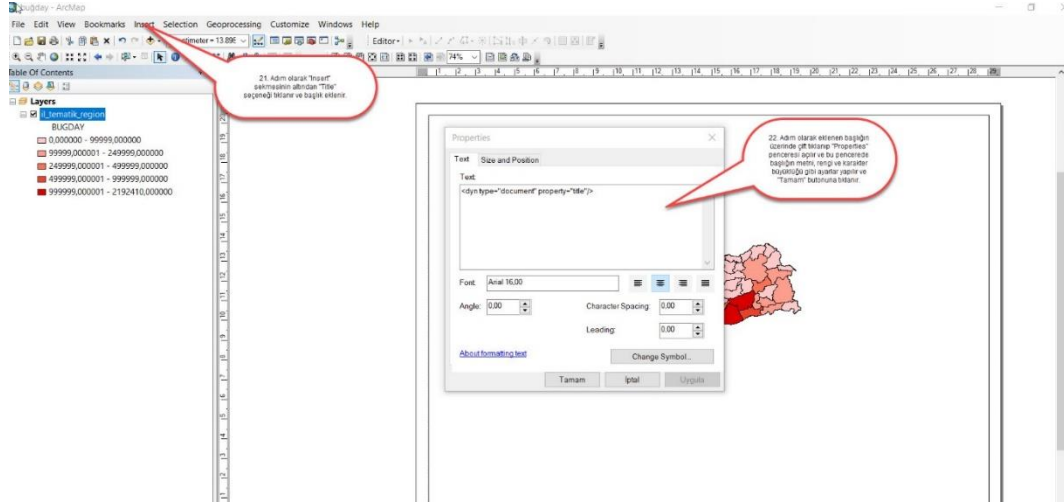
buğday - ArcMap

File Edit View Bookmarks Insert Selection Geoprocessing Customize Windows Help

timeter = 13.89E

Editor

74%

Table Of Contents

Layers

il_tematik_region

BUGDAY

0,000000 - 99999,000000

99999,000001 - 249999,000000

249999,000001 - 499999,000000

499999,000001 - 999999,000000

999999,000001 - 2192410,000000

21. Adım olarak "Insert" sekmesinin altından "Title" seçeneği tıklanır ve başlık eklenir.

22. Adım olarak eklenen başlığın üzerinde çift tıklanıp "Properties" penceresi açılır ve bu pencerede başlığın metni, rengi ve karakter büyüklüğü gibi ayarlar yapılır ve "Tamam" butonuna tıklanır.

Properties

Text Size and Position

Text:

<dyn type="document" property="title"/>

Font: Arial 16,00

Angle: 0,00

Character Spacing: 0,00

Leading: 0,00

About formatting text

Change Symbol...

Tamam İptal Uygula